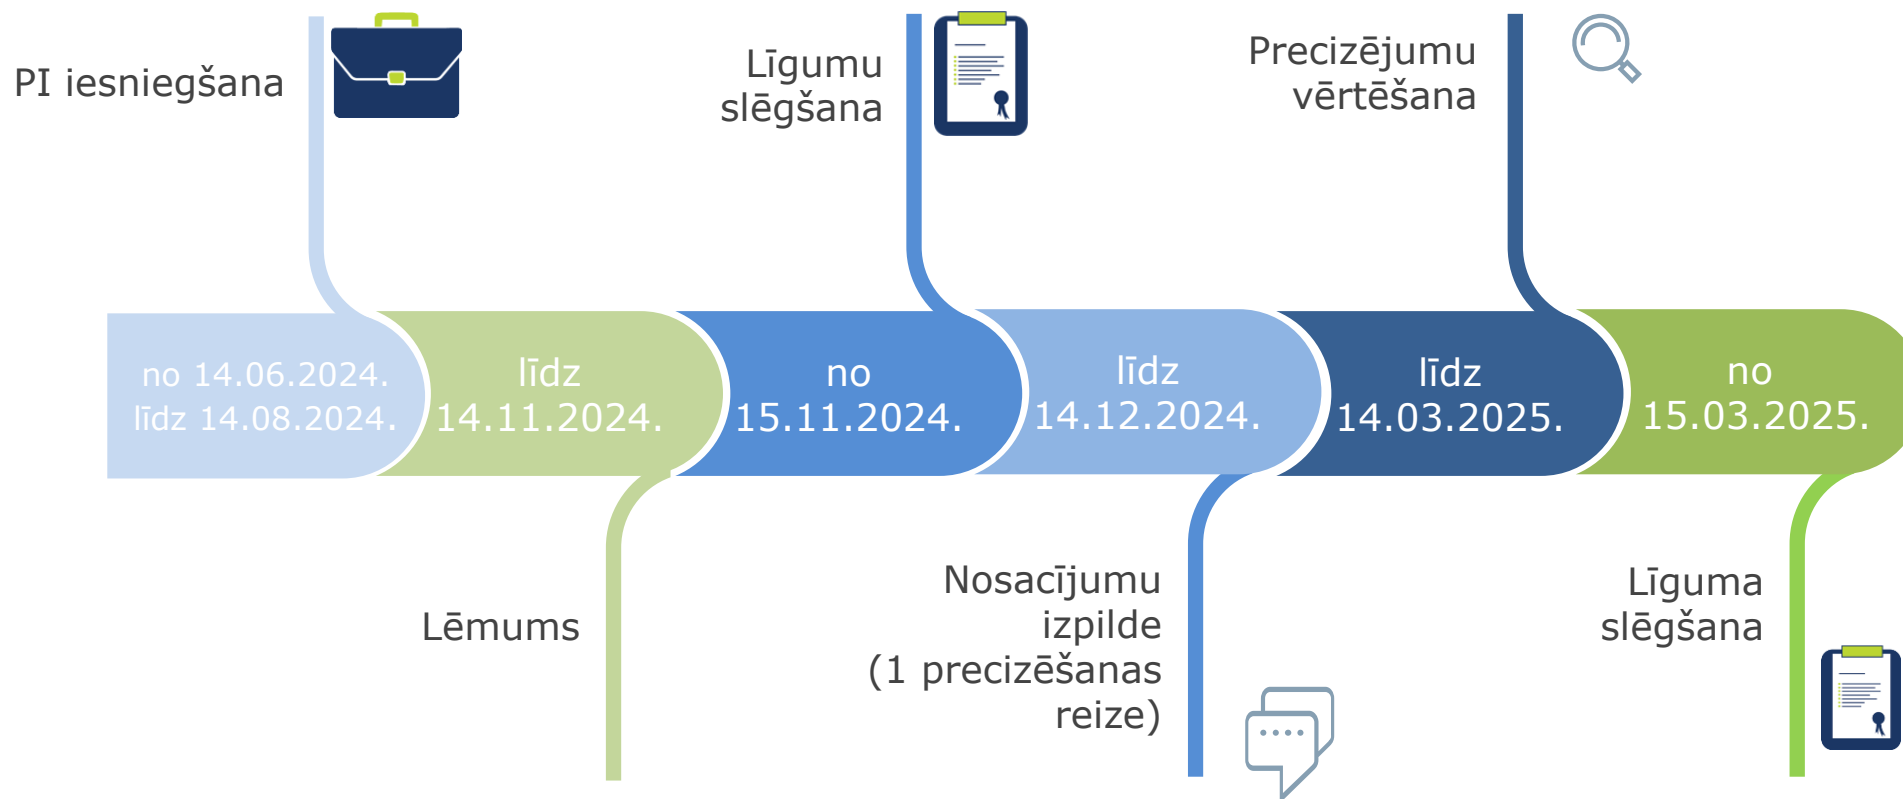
PI iesniegšana

Līgumu slēgšana

Precizējumu vērtēšana

no 14.06.2024. līdz 14.08.2024.

līdz 14.11.2024.

no 15.11.2024.

līdz 14.12.2024.

līdz 14.03.2025.

no 15.03.2025.

Lēmums

Nosacījumu izpilde (1 precizēšanas reize)

Līguma slēgšana